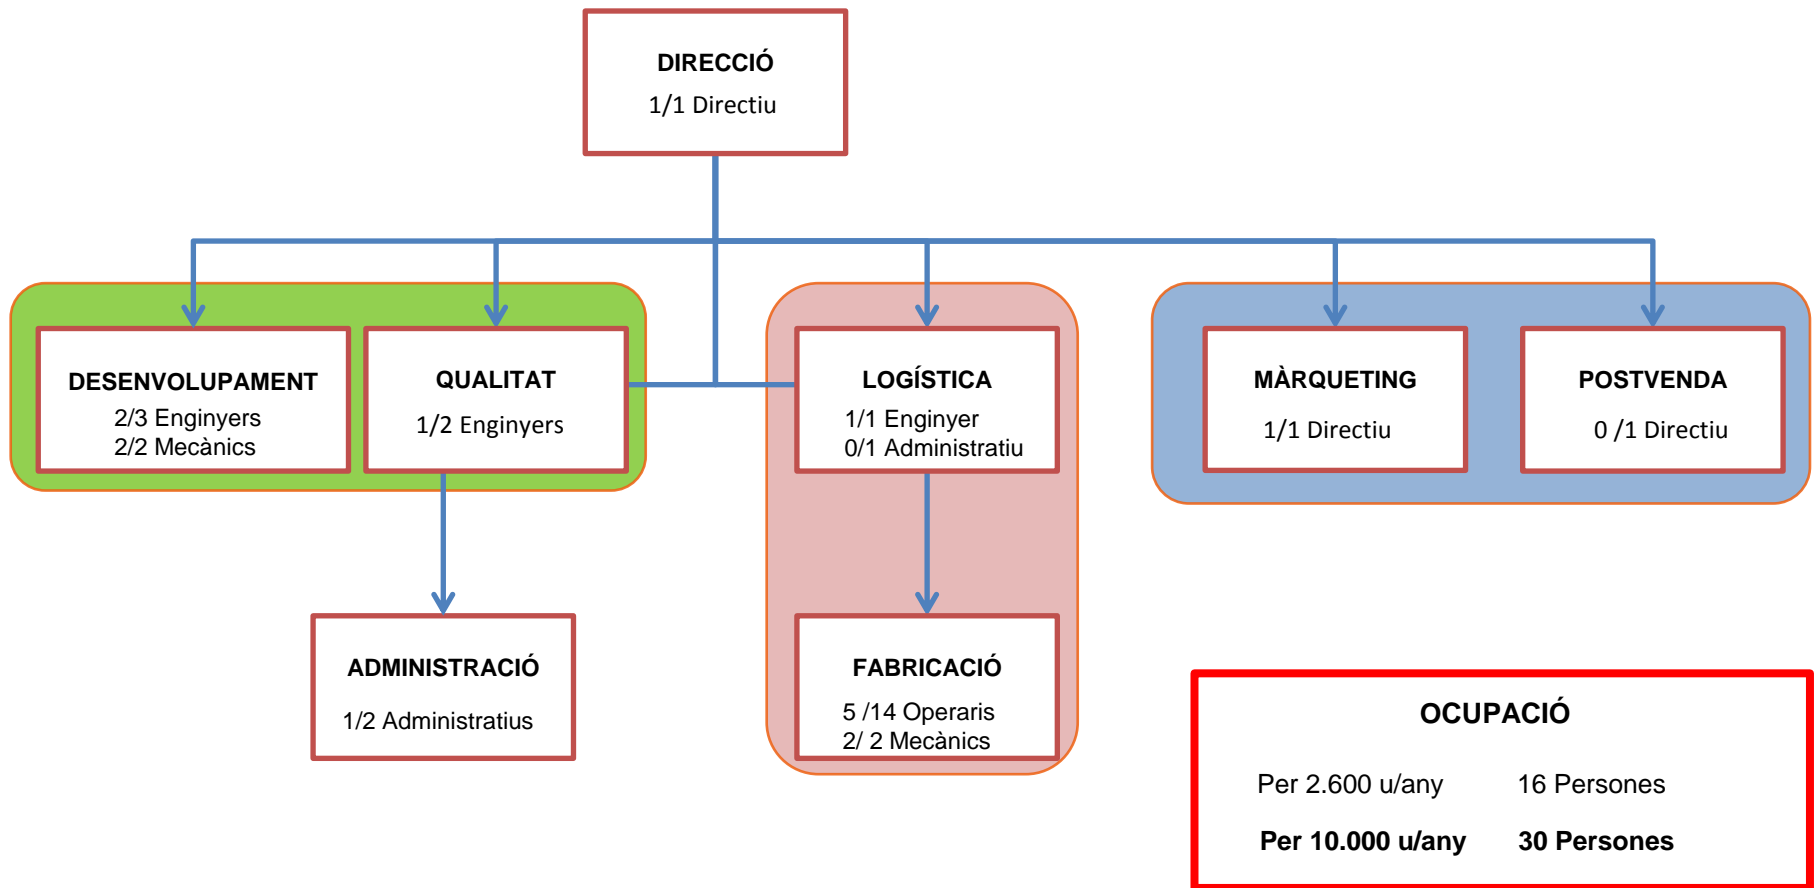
DIRECCIÓ
1/1 Directiu

DESENVOLUPAMENT
2/3 Enginyers
2/2 Mecànics

QUALITAT
1/2 Enginyers

LOGÍSTICA
1/1 Enginyer
0/1 Administratiu

MÀRQUETING
1/1 Directiu

POSTVENDA
0 /1 Directiu

ADMINISTRACIÓ
1/2 Administratius

FABRICACIÓ
5 /14 Operaris
2/ 2 Mecànics

OCUPACIÓ
Per 2.600 u/any 16 Persones
**Per 10.000 u/any** **30 Persones**